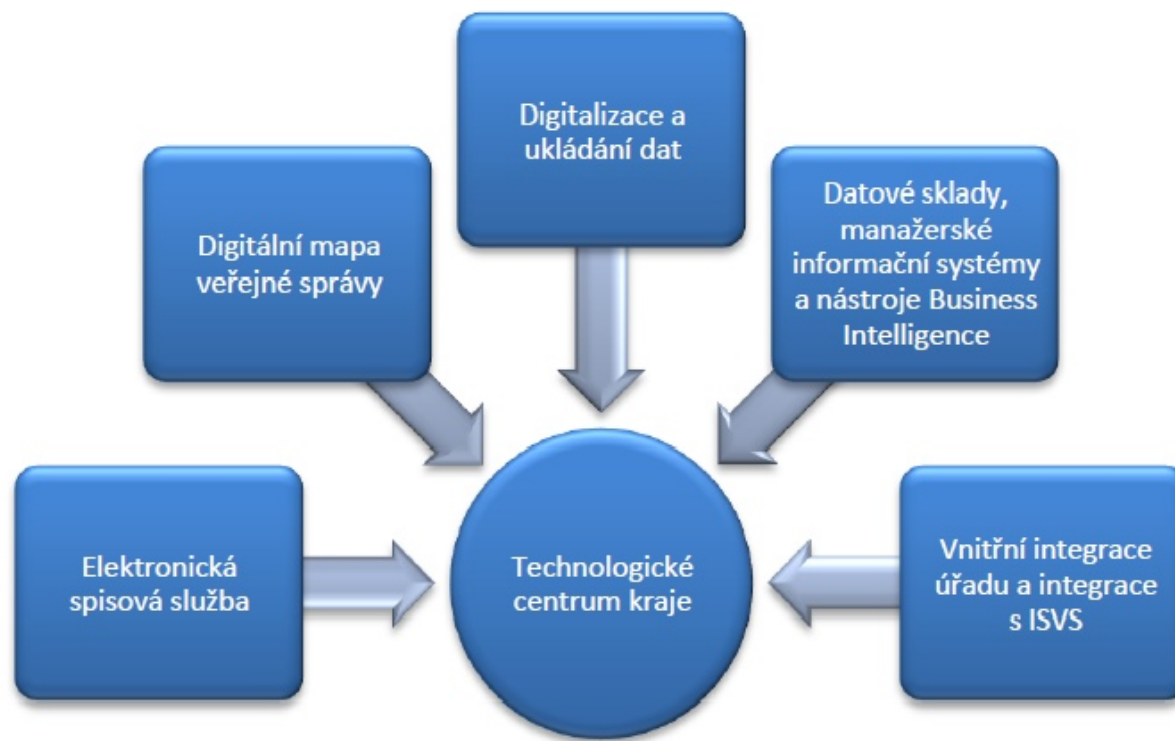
Digitalizace a ukládání dat

Digitální mapa veřejné správy

Datové sklady, manažerské informační systémy a nástroje Business Intelligence

Elektronická spisová služba

Technologické centrum kraje

Vnitřní integrace úřadu a integrace s ISVS